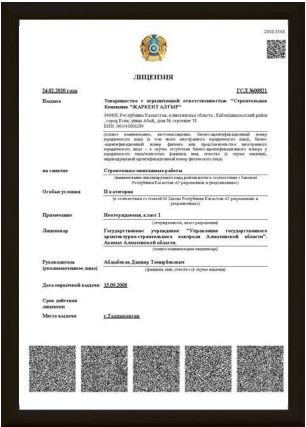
20003045

ЛИЦЕНЗИЯ

24.02.2020 года ГСЛ №00821

Выдана Товарищество с ограниченной ответственностью "Строительная Компания "ЖАРКЕНТ АЛТЫН"

040400, Республика Казахстан, Алматинская область, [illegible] район, город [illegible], улица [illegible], дом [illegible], строение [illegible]
БИН: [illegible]

(полное наименование, местонахождение, бизнес-идентификационный номер юридического лица (в том числе иностранного юридического лица), бизнес-идентификационный номер филиала или представительства иностранного юридического лица – в случае отсутствия бизнес-идентификационного номера у юридического лица/полностью фамилия, имя, отчество (в случае наличия), индивидуальный идентификационный номер физического лица)

на занятие Строительно-монтажные работы

(наименование лицензируемого вида деятельности в соответствии с Законом Республики Казахстан «О разрешениях и уведомлениях»)

Особые условия II категория

(в соответствии со статьей 36 Закона Республики Казахстан «О разрешениях и уведомлениях»)

Примечание Неотчуждаемая, класс 1

(отчуждаемость, класс разрешения)

Лицензиар Государственное учреждение "Управление государственного архитектурно-строительного контроля Алматинской области". Акимат Алматинской области.

(полное наименование лицензиара)

Руководитель (уполномоченное лицо) Абдыбеков Данияр Темирбекович

(фамилия, имя, отчество (в случае наличия))

Дата первичной выдачи 15.09.2008

Срок действия лицензии

Место выдачи г.Талдыкорган